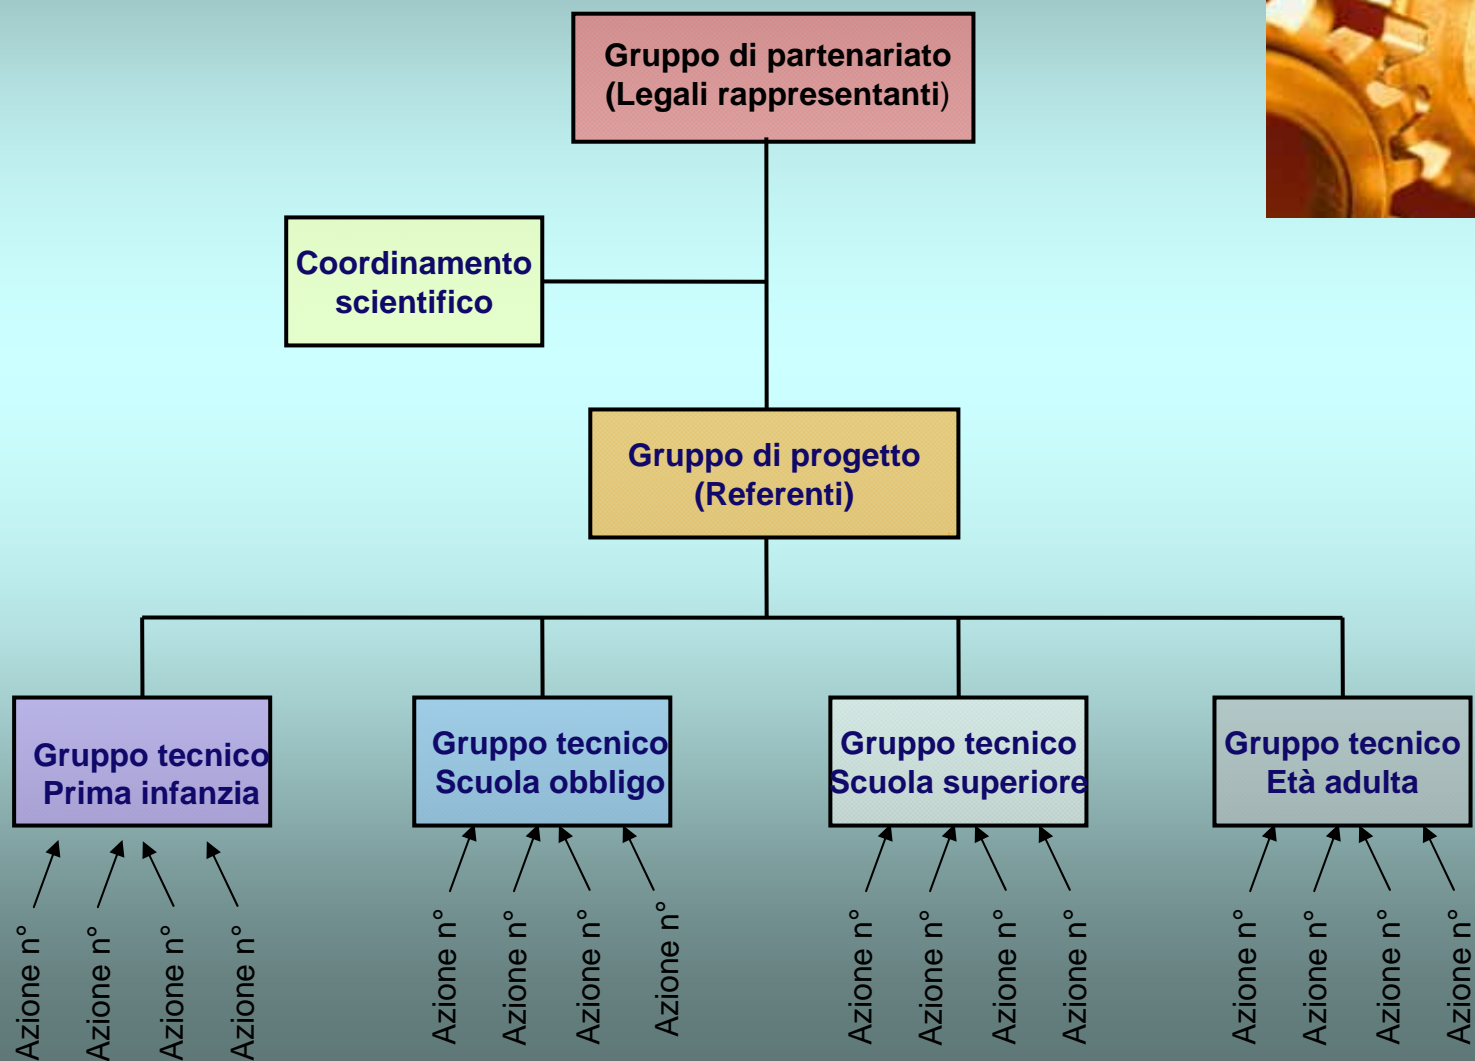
Gruppo di partenariato
(Legali rappresentanti)

Coordinamento scientifico

Gruppo di progetto
(Referenti)

Gruppo tecnico
Prima infanzia

Azione n°
Azione n°
Azione n°
Azione n°

Gruppo tecnico
Scuola obbligo

Azione n°
Azione n°
Azione n°
Azione n°

Gruppo tecnico
Scuola superiore

Azione n°
Azione n°
Azione n°
Azione n°

Gruppo tecnico
Età adulta

Azione n°
Azione n°
Azione n°
Azio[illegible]